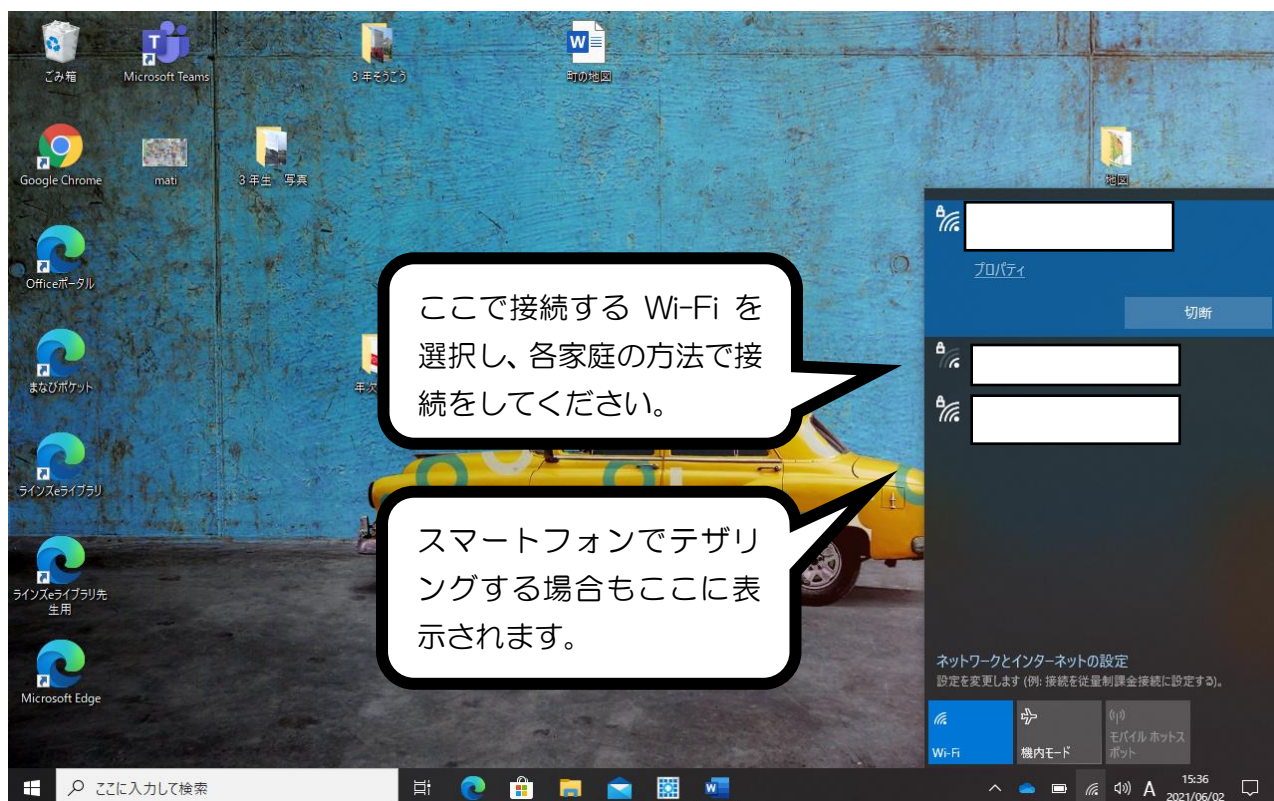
ごみ箱

Microsoft Teams

3 年そうこう

町の地図

Google Chrome

mati

3 年生　写真

地図

Officeポータル

まなびポケット

年次

ラインズeライブラリ

ラインズeライブラリ先生用

Microsoft Edge

プロパティ

切断

ここで接続する Wi-Fi を選択し、各家庭の方法で接続をしてください。

スマートフォンでテザリングする場合もここに表示されます。

ネットワークとインターネットの設定

設定を変更します (例: 接続を従量制課金接続に設定する)。

Wi-Fi

機内モード

モバイル ホットスポット

ここに入力して検索

A

15:36

2021/06/02